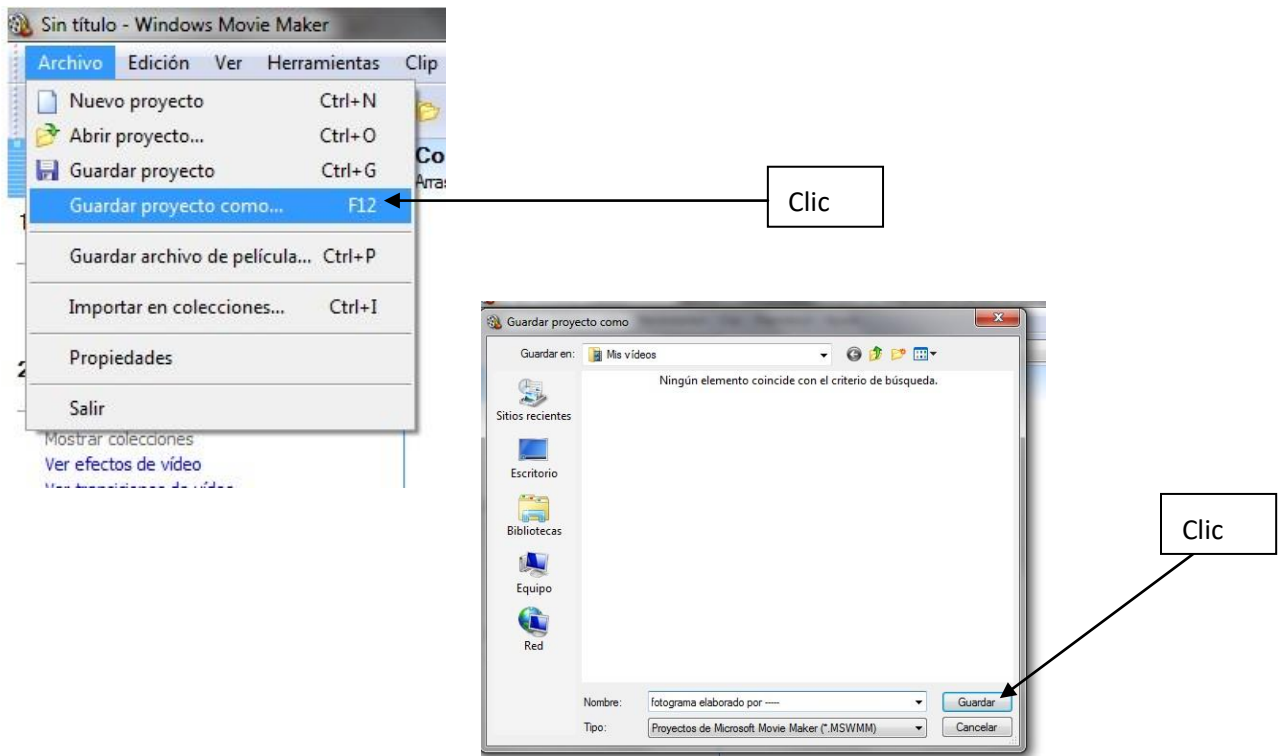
Sin título - Windows Movie Maker

Archivo Edición Ver Herramientas Clip

Nuevo proyecto Ctrl+N
Abrir proyecto... Ctrl+O
Guardar proyecto Ctrl+G
Guardar proyecto como... F12
Guardar archivo de película... Ctrl+P
Importar en colecciones... Ctrl+I
Propiedades
Salir

Co
Arras

1

2

Mostrar colecciones
Ver efectos de vídeo
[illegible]

Clic

Guardar proyecto como

Guardar en: Mis vídeos

Ningún elemento coincide con el criterio de búsqueda.

Sitios recientes
Escritorio
Bibliotecas
Equipo
Red

Nombre: fotograma elaborado por ----
Tipo: Proyectos de Microsoft Movie Maker (*.MSWMM)

Guardar
Cancelar

Clic